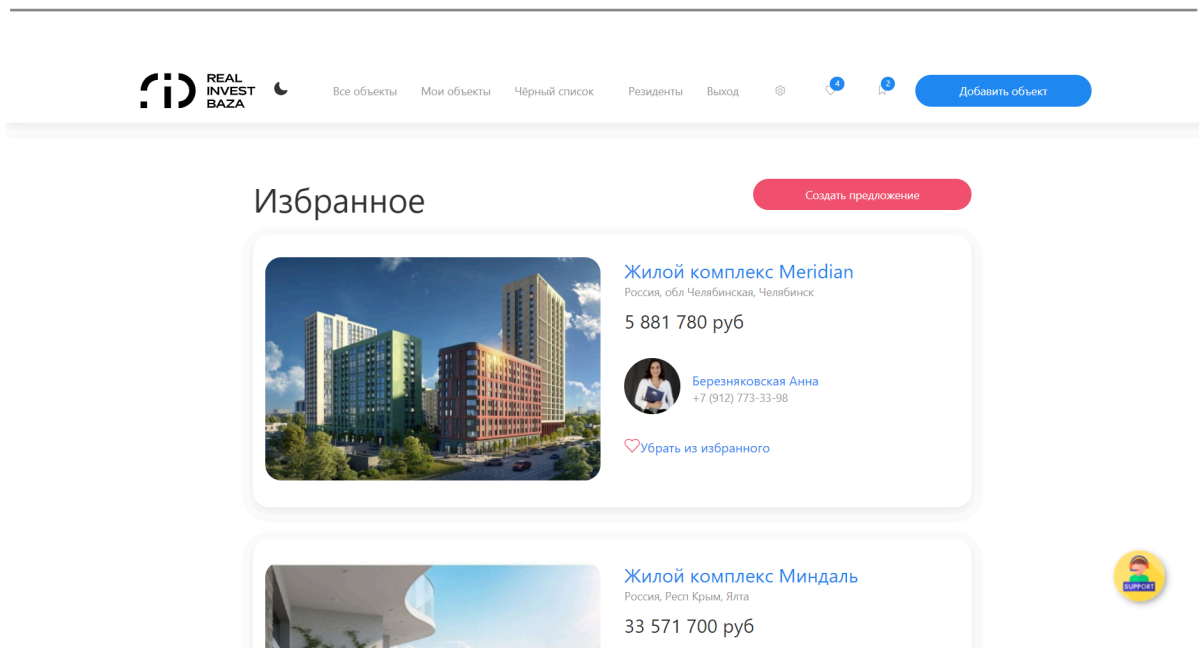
REAL INVEST BAZA

Все объекты Мои объекты Чёрный список Резиденты Выход 4 2 Добавить объект

Избранное

Создать предложение

Жилой комплекс Meridian
Россия, обл Челябинская, Челябинск
5 881 780 руб

Березняковская Анна
+7 (912) 773-33-98

Убрать из избранного

Жилой комплекс Миндаль
Россия, Респ Крым, Ялта
33 571 700 руб

SUPPORT